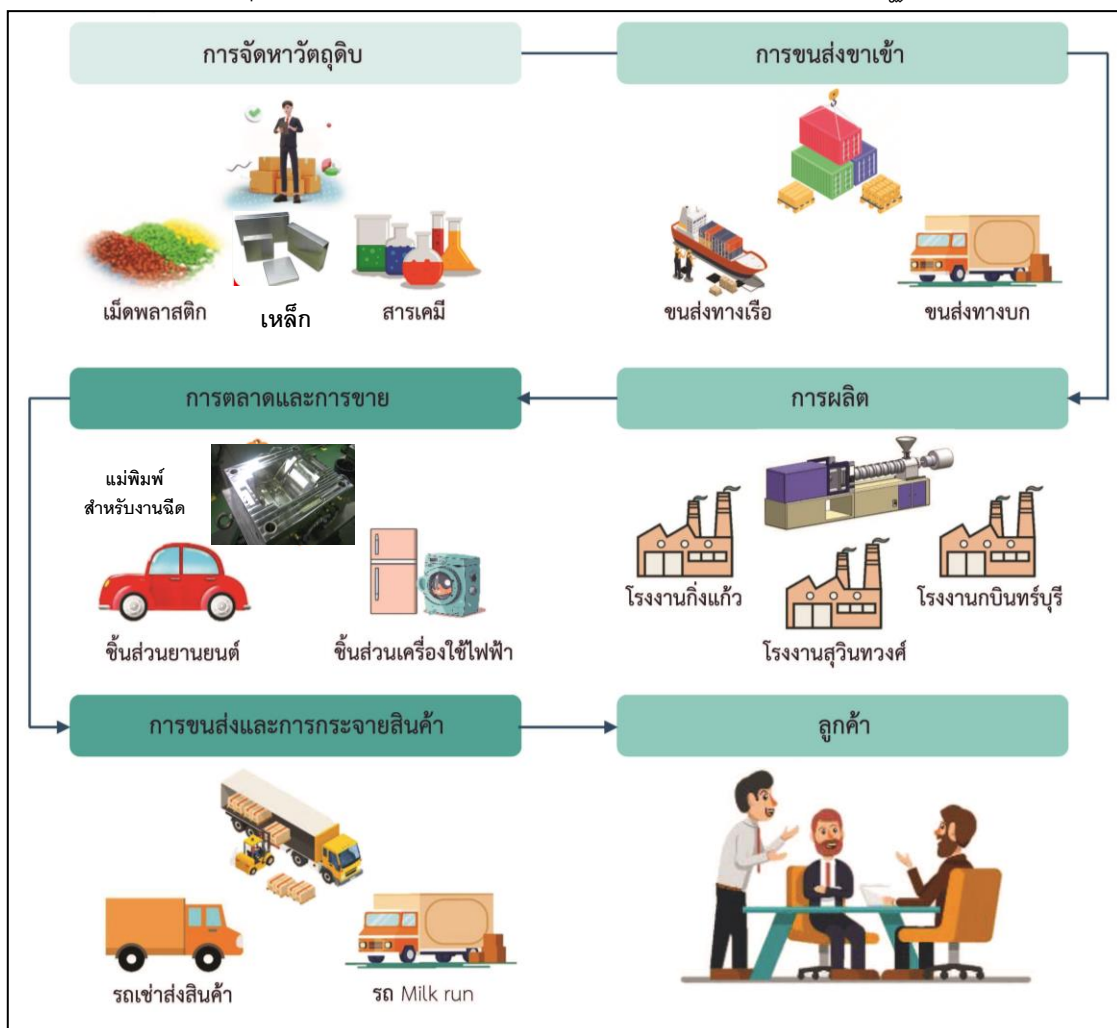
การจัดหาวัตถุดิบ

เม็ดพลาสติก

เหล็ก

สารเคมี

การขนส่งขาเข้า

ขนส่งทางเรือ

ขนส่งทางบก

การตลาดและการขาย

แม่พิมพ์ สำหรับงานฉีด

ชิ้นส่วนยานยนต์

ชิ้นส่วนเครื่องใช้ไฟฟ้า

การผลิต

โรงงานกิ่งแก้ว

โรงงานสุวินทวงศ์

โรงงานกบินทร์บุรี

การขนส่งและการกระจายสินค้า

รถเช่าส่งสินค้า

รถ Milk run

ลูกค้า